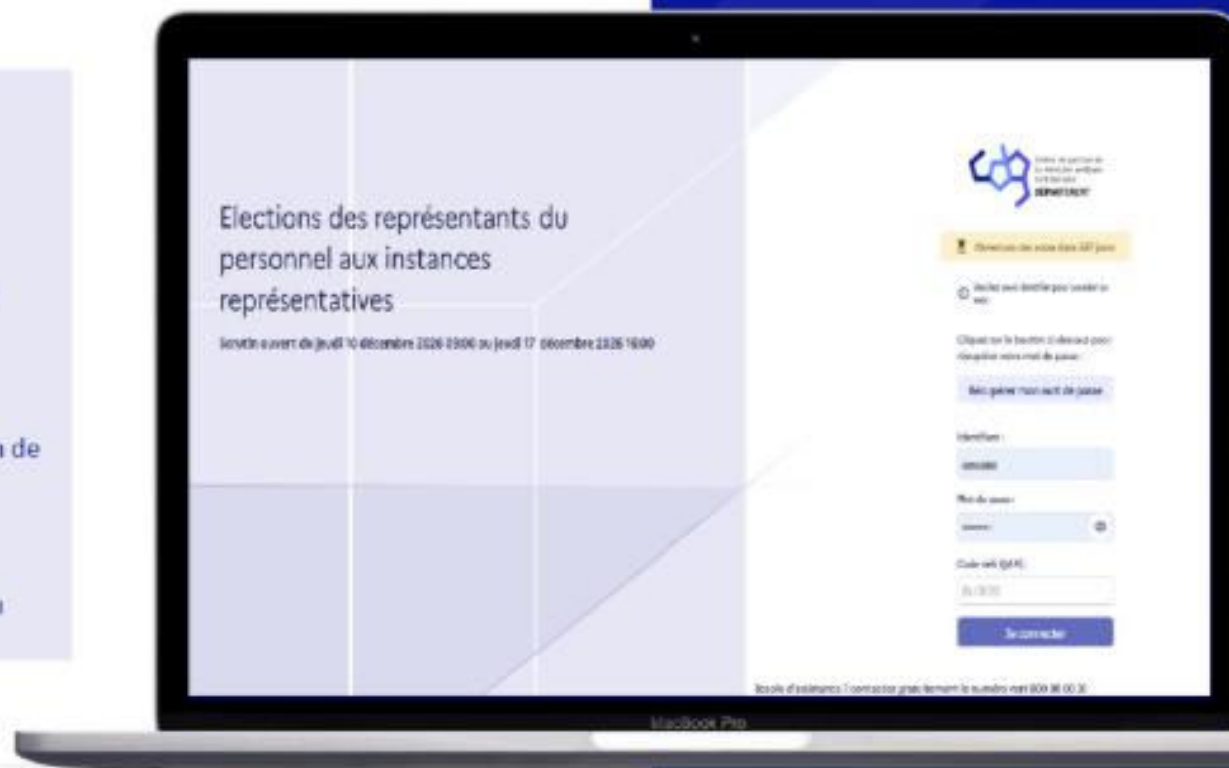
n de

Elections des représentants du personnel aux instances représentatives

Scrutin ouvert du jeudi 10 décembre 2026 09:00 au jeudi 17 décembre 2026 16:00

cdg

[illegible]

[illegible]

Cliquez sur le bouton ci-dessous pour récupérer votre mot de passe :

Regénérer mon mot de passe

Identifiant :

Mot de passe :

Code vérif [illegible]

Se connecter

Besoin d'assistance ? contactez gratuitement le numéro vert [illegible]

MacBook Pro